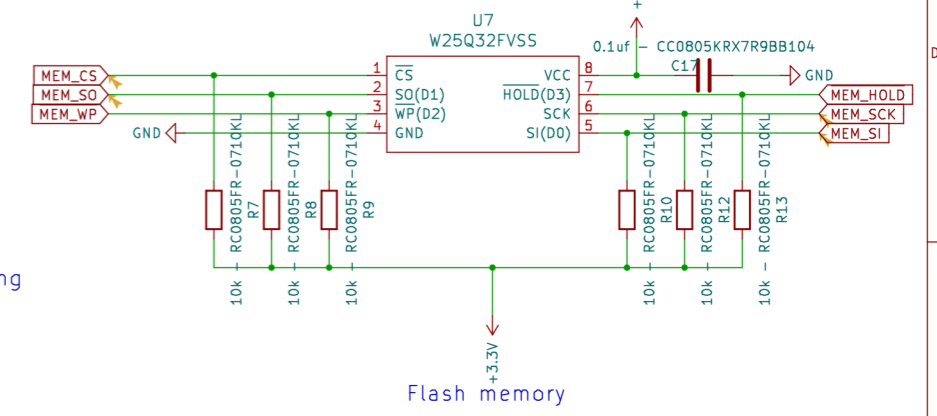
U7
W25Q32FVSS

+

0.1uf - CC0805KRX7R9BB104

C17

GND

MEM_CS
MEM_SO
MEM_WP
GND

1 $\overline{CS}$
2 SO(D1)
3 $\overline{WP}$(D2)
4 GND

8 VCC
7 $\overline{HOLD}$(D3)
6 SCK
5 SI(D0)

MEM_HOLD
MEM_SCK
MEM_SI

10k - RC0805FR-0710KL R7
10k - RC0805FR-0710KL R8
10k - RC0805FR-0710KL R9
10k - RC0805FR-0710KL R10
10k - RC0805FR-0710KL R12
10k - RC0805FR-0710KL R13

+3.3V

ng

Flash memory